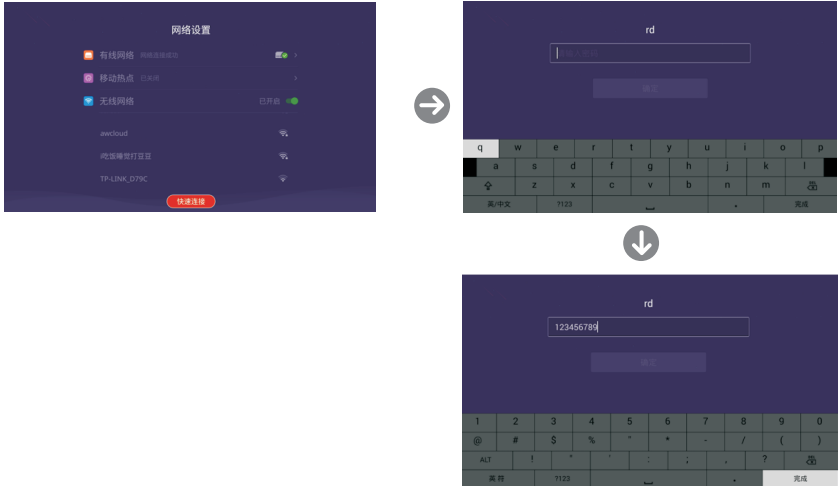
网络设置

有线网络 网络连接成功

移动热点 已关闭

无线网络 已开启

awcloud

吃饭睡觉打豆豆

TP-LINK_D79C

快速连接

rd

请输入密码

提交

q w e r t y u i o p

a s d f g h j k l

z x c v b n m

英/中文 ?123 , . 完成

rd

123456789

提交

1 2 3 4 5 6 7 8 9 0

@ # $ % " * - / ( )

ALT ! " ' : ; , ? 

英 符 ?123 完成